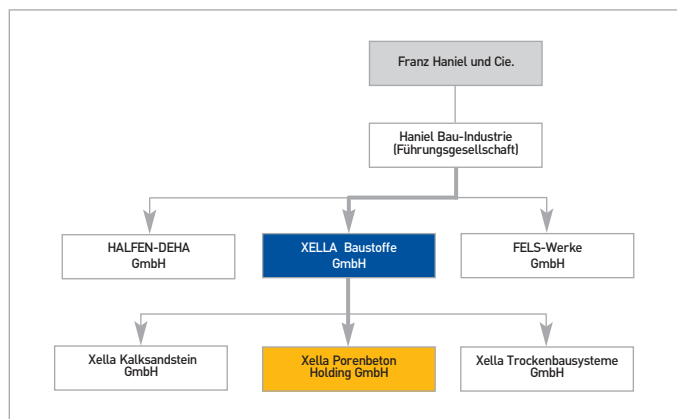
Franz Haniel und Cie.

Haniel Bau-Industrie
(Führungsgesellschaft)

HALFEN-DEHA
GmbH

XELLA Baustoffe
GmbH

FELS-Werke
GmbH

Xella Kalksandstein
GmbH

Xella Porenbeton
Holding GmbH

Xella Trockenbausysteme
GmbH